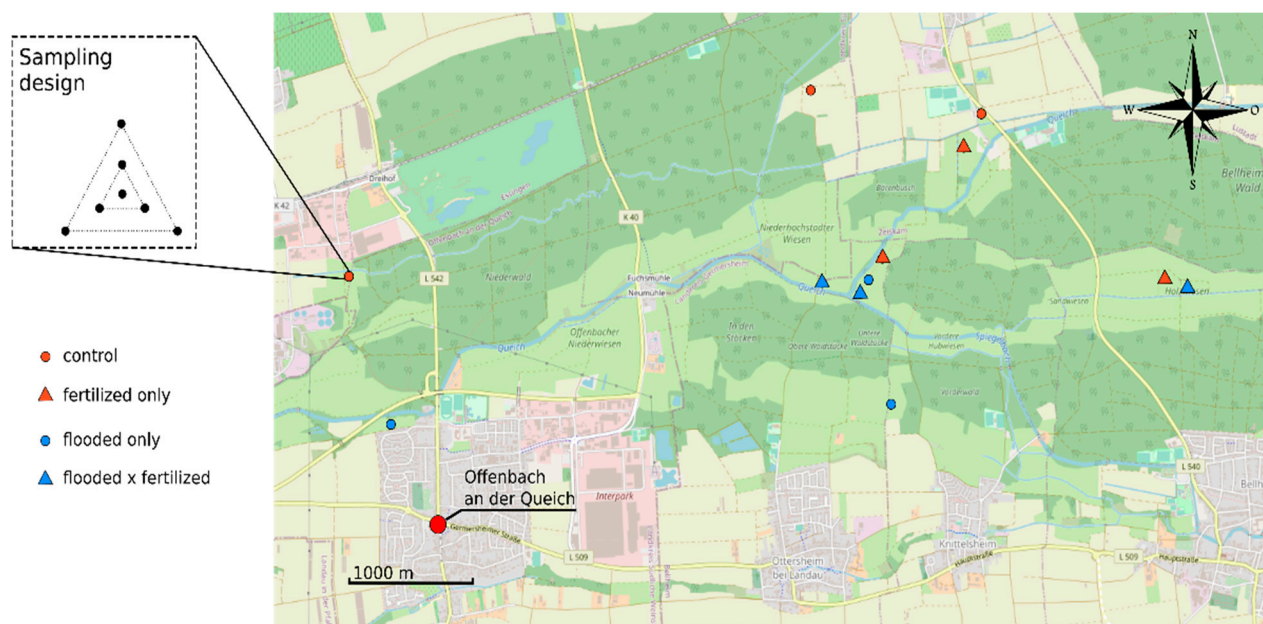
Sampling design

control

fertilized only

flooded only

flooded x fertilized

N
W
O
S

K 42
Dreihof
K 40
L 542
Niederwald
Fuchsmühle
Neumühle
Offenbacher Niederwiesen
Queich
Niederhochstadter Wiesen
In den Stecken
Zenkam
Bellheimer Wald
Hochwiesen
Sandwiesen
L 540
Offenbach an der Queich
Interpark
L 509
Ottersheim bei Landau
Knittelsheim
L 509
Hauptstraße
Germersheimer Straße
1000 m